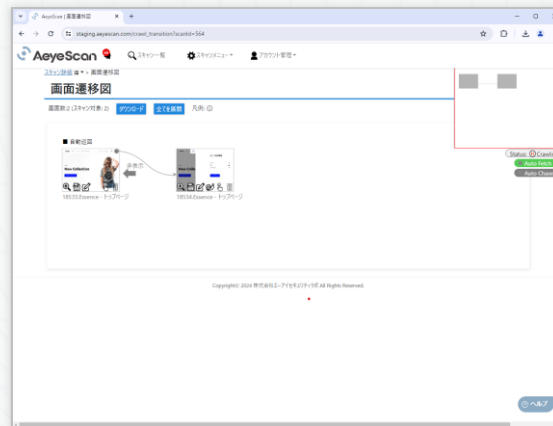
AeyeScan | 画面遷移図
staging.aeyescan.com/crawl_transition?scanId=564
AeyeScan
スキャン一覧
スキャンメニュー
アカウント管理
スキャン詳細 > 画面遷移図
画面遷移図
画面数:2 (スキャン対象: 2)
ダウンロード
全てを展開
凡例:
■ 自動巡回
非表示
18533.Essence - トップページ
18534.Essence - トップページ
Status: Crawl
Auto Fetch
Auto Chase
Copyright© 2024 株式会社エーアイセキュリティラボ All Rights Reserved.
ヘルプ